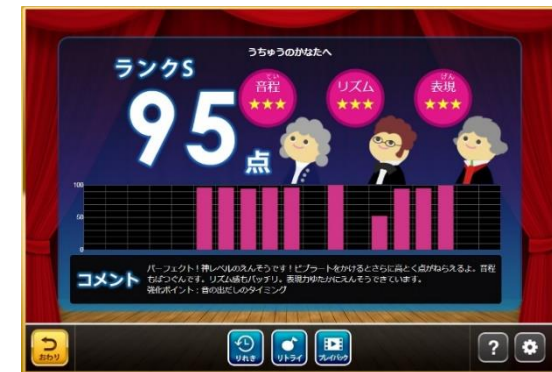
うちゅうのかなたへ

ランクS

95点

音程 ★★★

リズム ★★★

表現 ★★★

100

50

0

コメント パーフェクト！神レベルのえんそうです！ビブラートをかけるとさらに高く点がねらえるよ。音程もばつぐんです。リズム感もバッチリ。表現力ゆたかにえんそうできています。
強化ポイント：音の出だしのタイミング

おわり

りれき

リトライ

プレイバック

?